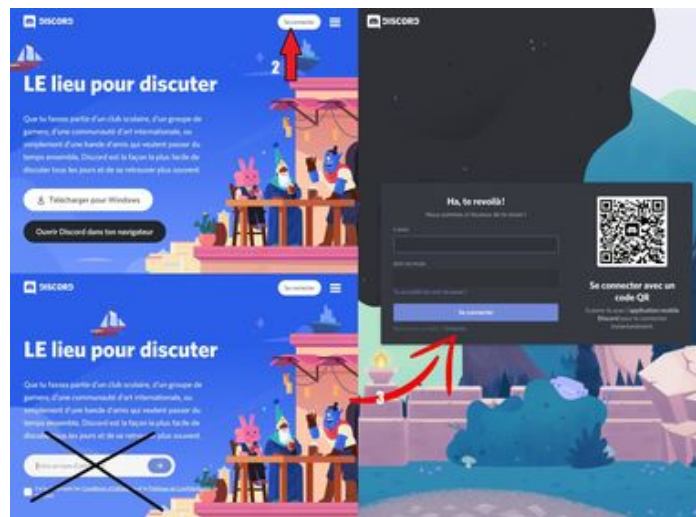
DISCORD

Se connecter

2

LE lieu pour discuter

Que tu fasses partie d'un club scolaire, d'un groupe de gamers, d'une communauté d'art internationale, ou simplement d'une bande d'amis qui veulent passer du temps ensemble, Discord est la façon la plus facile de discuter tous les jours et de se retrouver plus souvent.

Télécharger pour Windows

Ouvrir Discord dans ton navigateur

DISCORD

Se connecter

LE lieu pour discuter

Que tu fasses partie d'un club scolaire, d'un groupe de gamers, d'une communauté d'art internationale, ou simplement d'une bande d'amis qui veulent passer du temps ensemble, Discord est la façon la plus facile de discuter tous les jours et de se retrouver plus souvent.

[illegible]

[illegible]

3

DISCORD

Ha, te revoilà !

Nous sommes si heureux de te revoir !

E-MAIL

MOT DE PASSE

Tu as oublié ton mot de passe ?

Se connecter

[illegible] S'inscrire

Se connecter avec un code QR

Scanne-le avec l'application mobile Discord pour te connecter instantanément.